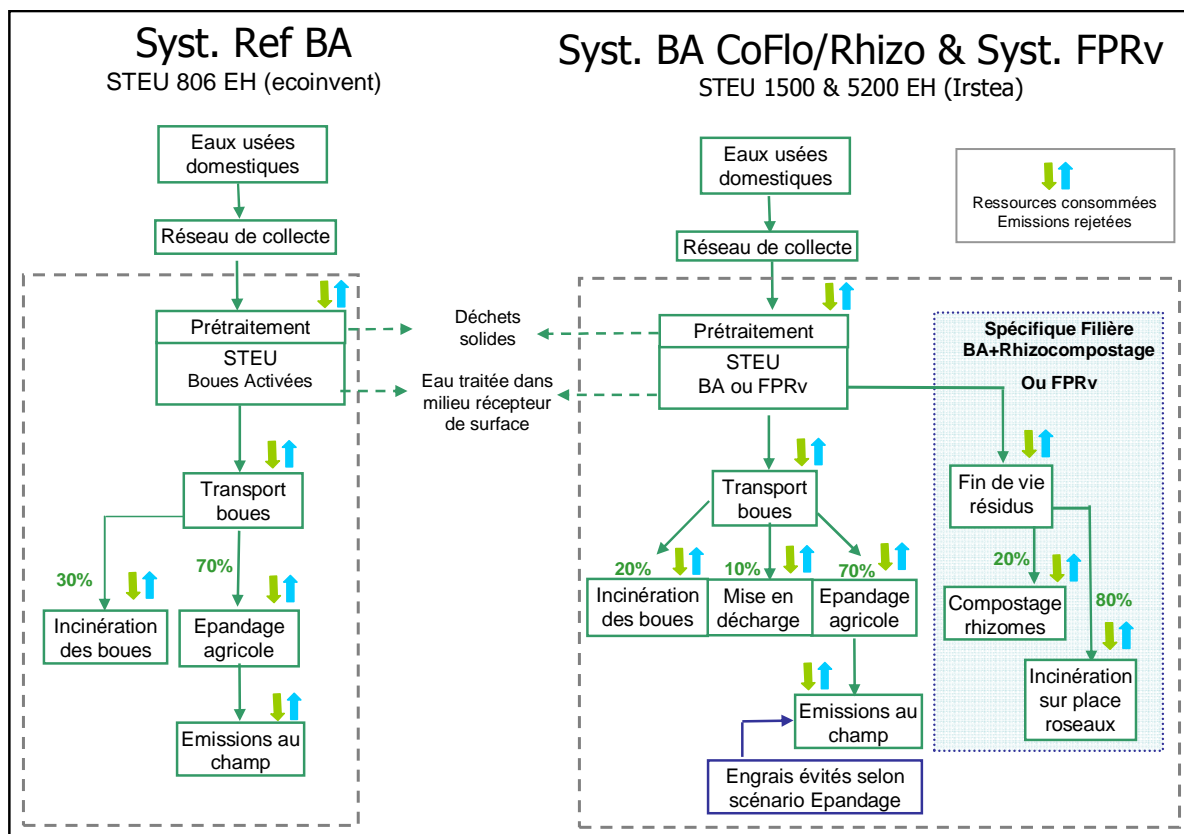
Syst. Ref BA
STEU 806 EH (ecoinvent)

Syst. BA CoFlo/Rhizo & Syst. FPRv
STEU 1500 & 5200 EH (Irstea)

Ressources consommées
Emissions rejetées

Eaux usées domestiques

Réseau de collecte

Prétraitement

STEU
Boues Activées

Déchets solides

Eau traitée dans milieu récepteur de surface

Transport boues

30%

70%

Incinération des boues

Epandage agricole

Emissions au champ

Eaux usées domestiques

Réseau de collecte

Prétraitement

STEU
BA ou FPRv

Spécifique Filière BA+Rhizocompostage

Ou FPRv

Fin de vie résidus

20%

80%

Compostage rhizomes

Incinération sur place roseaux

Transport boues

20%

10%

70%

Incinération des boues

Mise en décharge

Epandage agricole

Emissions au champ

Engrais évités selon scénario Epandage